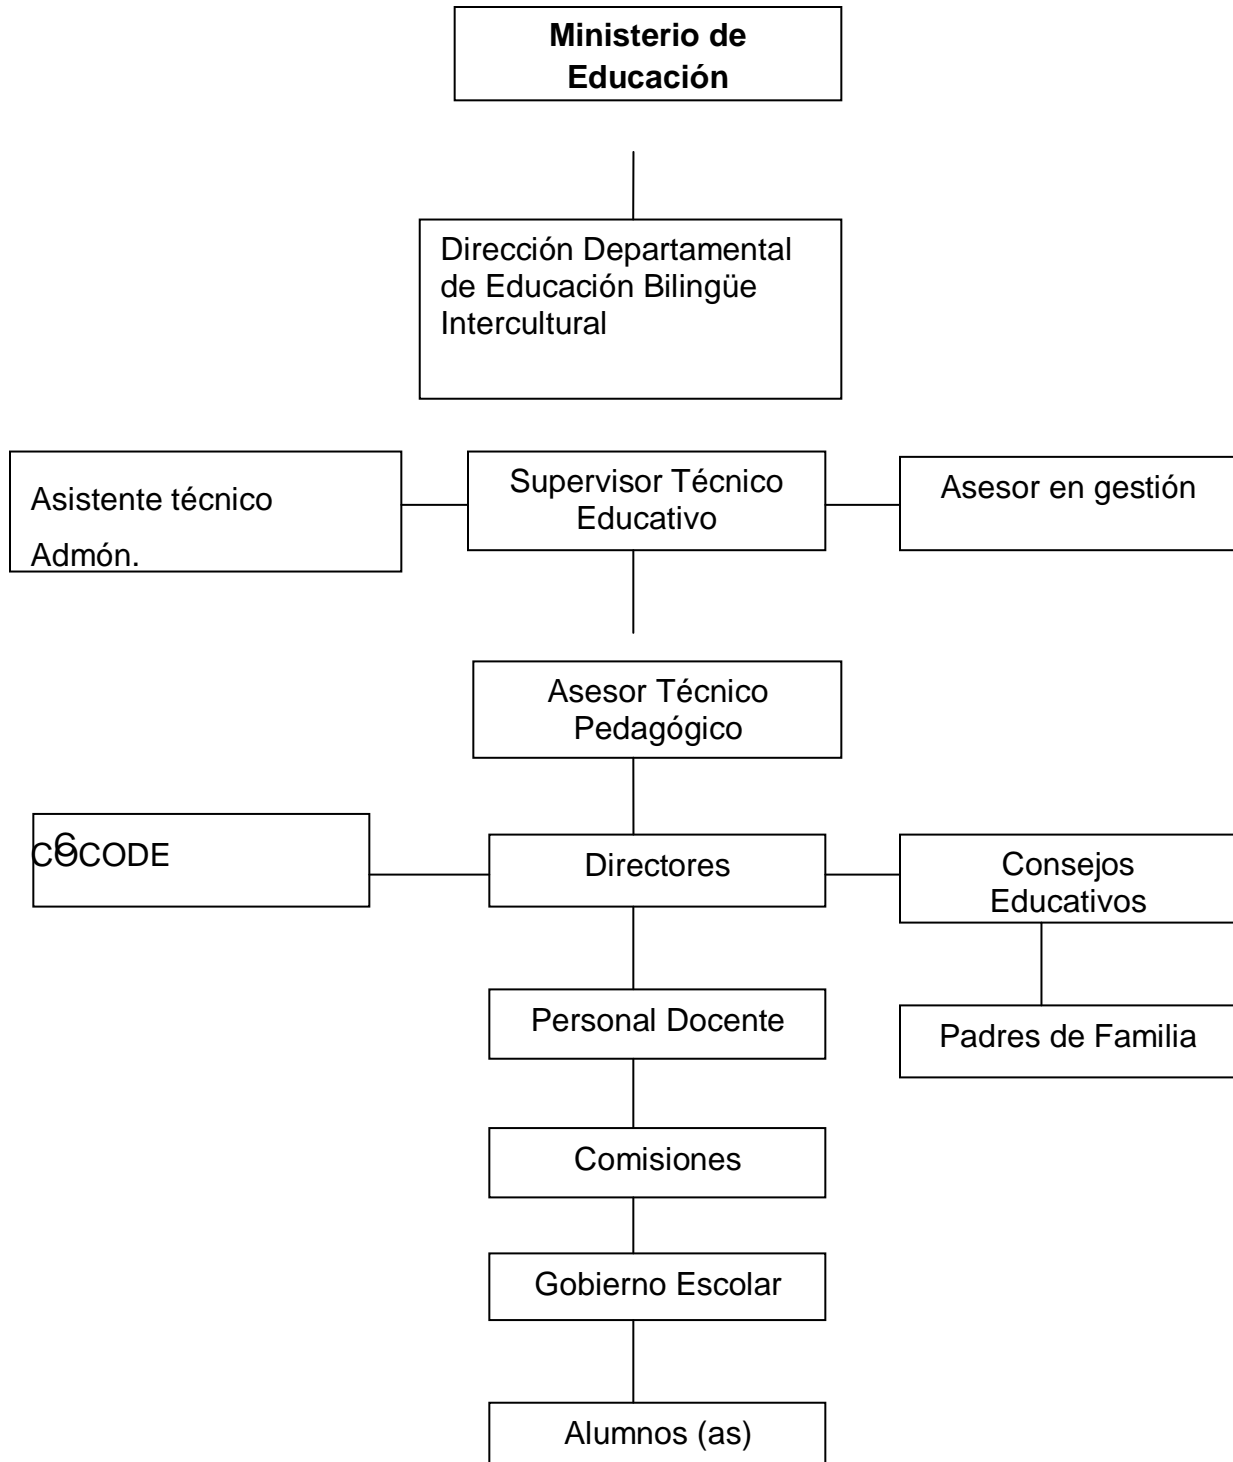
**Ministerio de Educación**

Dirección Departamental de Educación Bilingüe Intercultural

Asistente técnico

Admón.

Supervisor Técnico Educativo

Asesor en gestión

Asesor Técnico Pedagógico

COCODE

Directores

Consejos Educativos

Personal Docente

Padres de Familia

Comisiones

Gobierno Escolar

Alumnos (as)